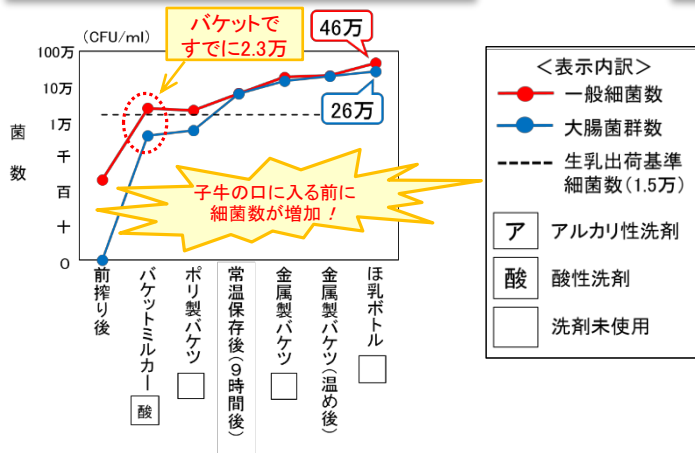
バケットで
すでに2.3万

46万

（CFU/ml）

100万
10万
1万
千
百
十
0

菌
数

26万

子牛の口に入る前に
細菌数が増加！

前搾り後

バケットミルカー
酸

ポリ製バケツ

常温保存後（9時間後）

金属製バケツ

金属製バケツ（温め後）

ほ乳ボトル

＜表示内訳＞
一般細菌数
大腸菌群数
生乳出荷基準
細菌数（1.5万）
ア　アルカリ性洗剤
酸　酸性洗剤
洗剤未使用